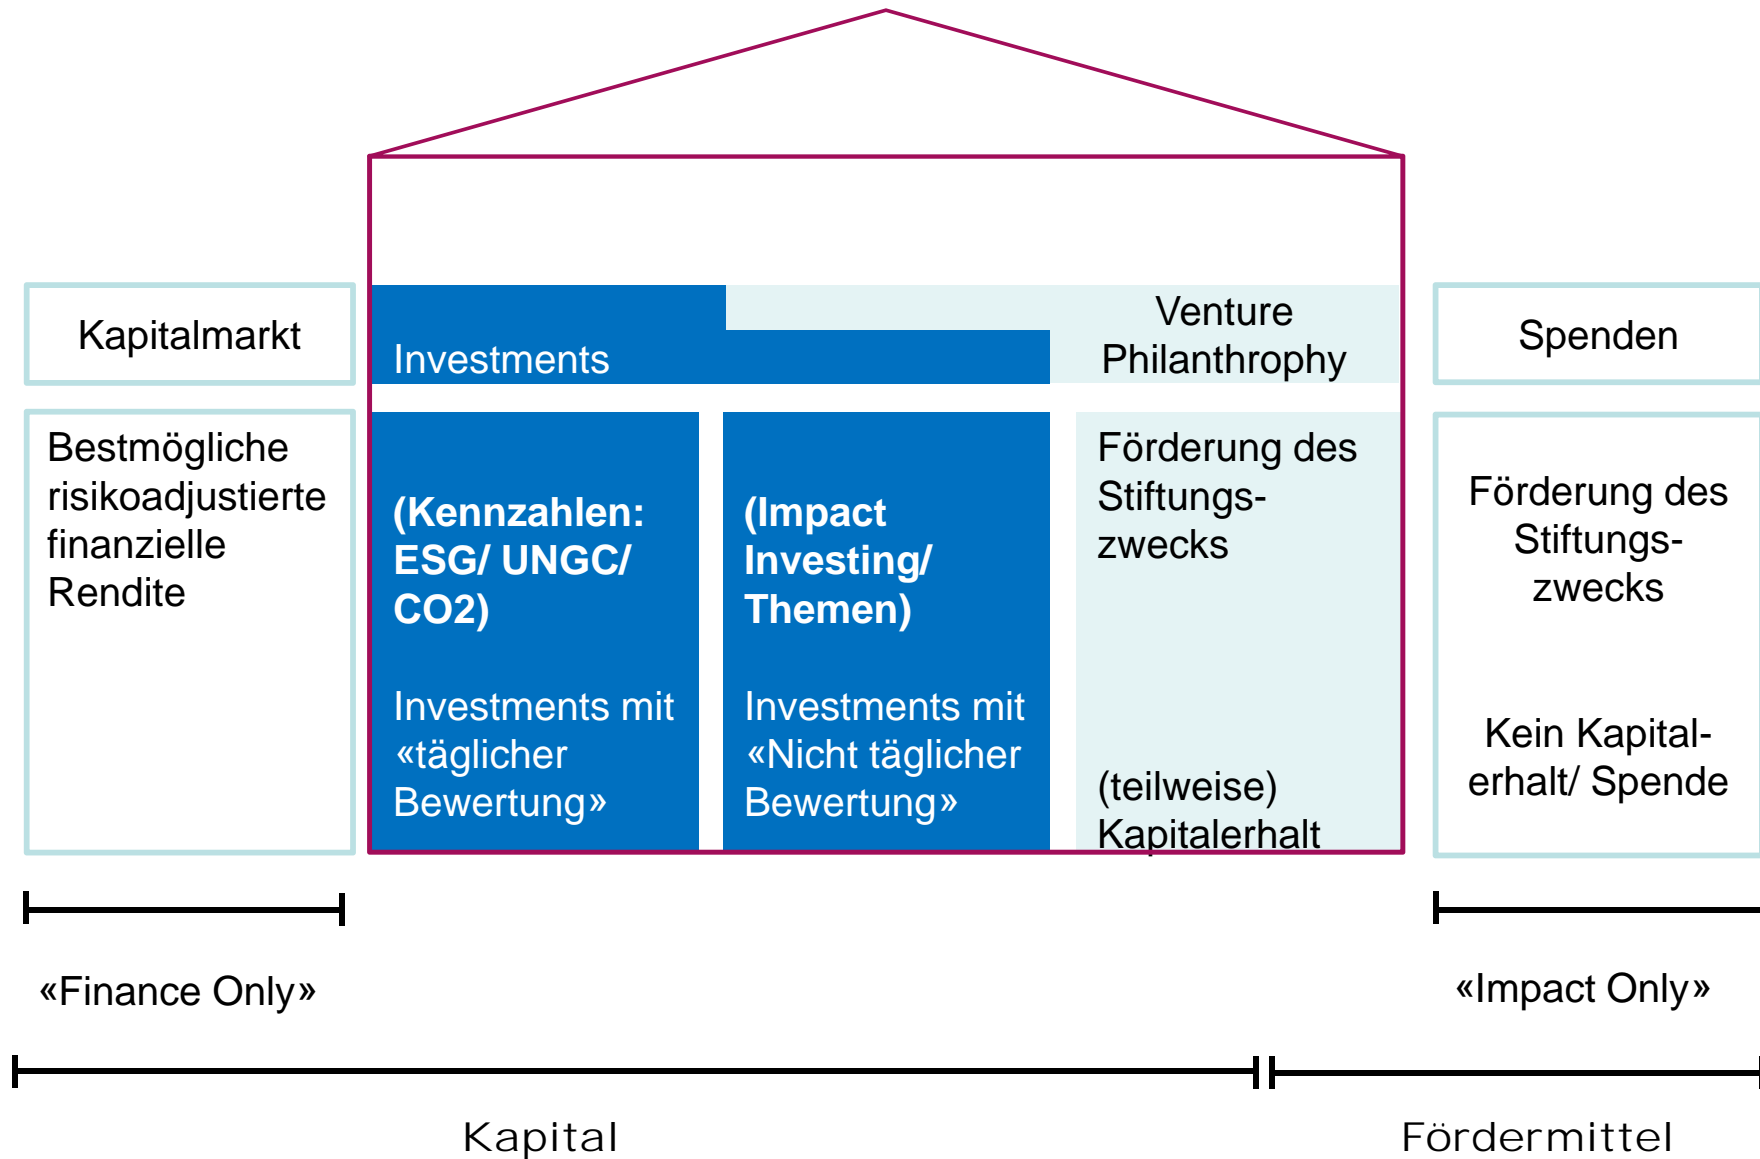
Kapitalmarkt

Investments

Venture Philanthrophy

Spenden

Bestmögliche risikoadjustierte finanzielle Rendite

(Kennzahlen: ESG/ UNGC/ CO2)

Investments mit «täglicher Bewertung»

(Impact Investing/ Themen)

Investments mit «Nicht täglicher Bewertung»

Förderung des Stiftungszwecks

(teilweise) Kapitalerhalt

Förderung des Stiftungszwecks

Kein Kapitalerhalt/ Spende

«Finance Only»

«Impact Only»

Kapital

Fördermittel